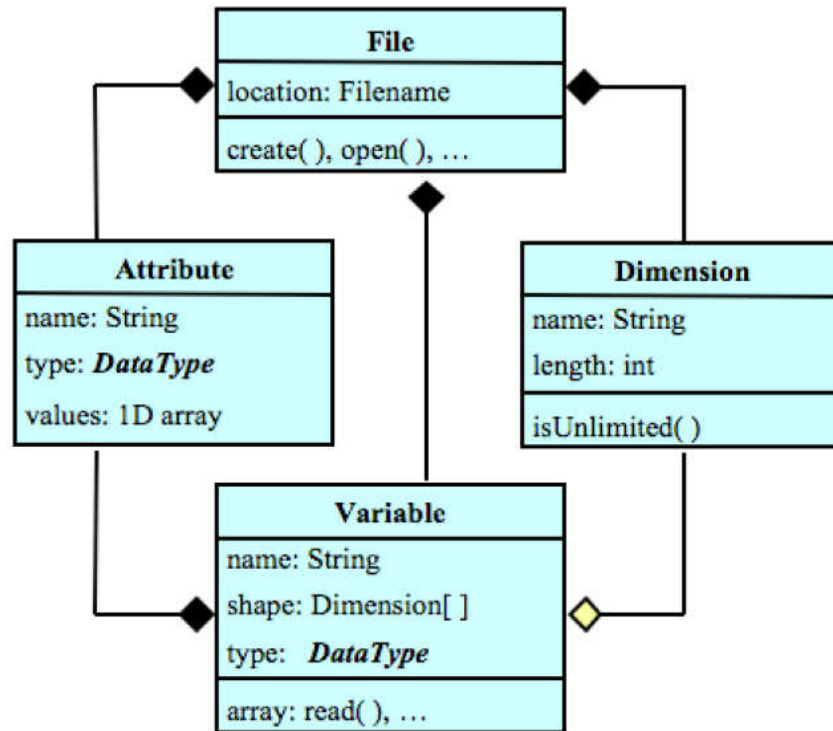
File
location: Filename
create( ), open( ), …

Attribute
name: String
type: ***DataType***
values: 1D array

Dimension
name: String
length: int
isUnlimited( )

Variable
name: String
shape: Dimension[ ]
type: ***DataType***
array: read( ), …